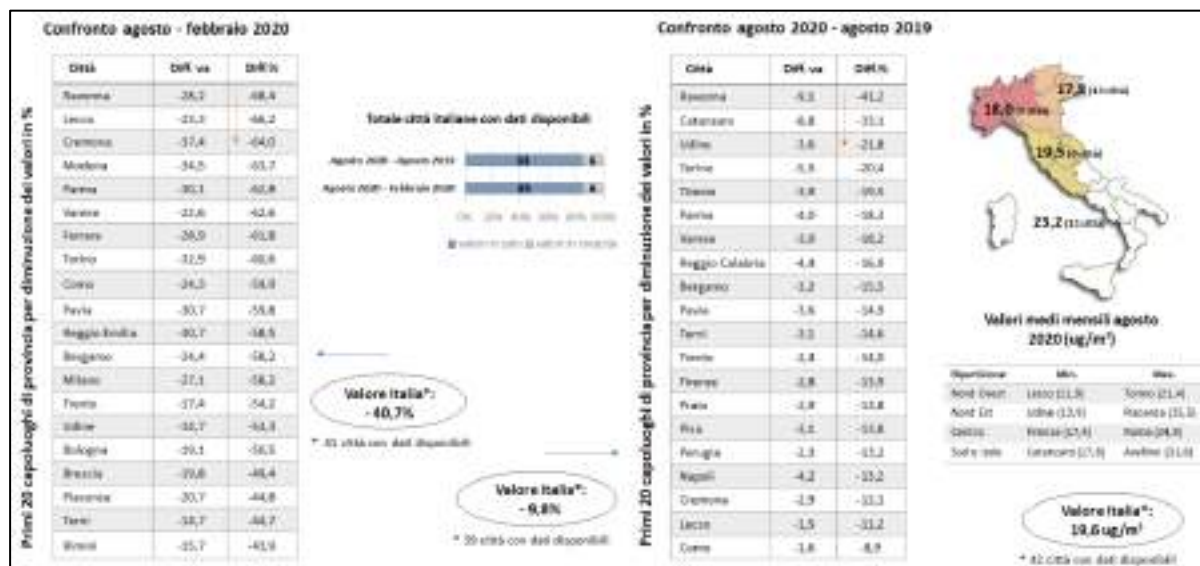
Confronto agosto - febbraio 2020

Primi 20 capoluoghi di provincia per diminuzione dei valori in %

| Città | Diff. va | Diff.% |
|---|---|---|
| Ravenna | -28,2 | -68,4 |
| Lecco | -23,3 | -66,2 |
| Cremona | -37,4 | -64,0 |
| Modena | -34,5 | -63,7 |
| Parma | -30,1 | -62,8 |
| Varese | -22,6 | -62,6 |
| Ferrara | -28,0 | -61,8 |
| Torino | -32,5 | -60,8 |
| Como | -24,3 | -58,9 |
| Pavia | -30,7 | -59,8 |
| Reggio Emilia | -30,7 | -58,5 |
| Bergamo | -24,4 | -58,2 |
| Milano | -27,1 | -58,2 |
| Trento | -17,4 | -54,2 |
| Udine | -16,7 | -54,3 |
| Bologna | -19,1 | -56,5 |
| Brescia | -19,8 | -46,4 |
| Piacenza | -20,7 | -44,8 |
| Terni | -18,7 | -44,7 |
| Rimini | -15,7 | -43,9 |

Totale città italiane con dati disponibili

Agosto 2020 - Agosto 2019
Agosto 2020 - Febbraio 2020

Valore Italia*: - 40,7%

* 81 città con dati disponibili

Valore Italia*: - 9,8%

* 39 città con dati disponibili

Confronto agosto 2020 - agosto 2019

Primi 20 capoluoghi di provincia per diminuzione dei valori in %

| Città | Diff. va | Diff.% |
|---|---|---|
| Ravenna | -9,5 | -41,2 |
| Catanzaro | -6,8 | -33,1 |
| Udine | -3,6 | -21,8 |
| Torino | -5,5 | -20,4 |
| Trieste | -3,8 | -20,6 |
| Parma | -4,0 | -18,3 |
| Varese | -2,8 | -18,2 |
| Reggio Calabria | -4,4 | -16,8 |
| Bergamo | -3,2 | -15,3 |
| Pavia | -3,6 | -14,9 |
| Terni | -3,1 | -14,6 |
| Trento | -3,4 | -14,8 |
| Firenze | -2,8 | -13,9 |
| Prato | -2,9 | -13,8 |
| Pisa | -3,1 | -13,8 |
| Perugia | -2,3 | -13,2 |
| Napoli | -4,2 | -13,2 |
| Cremona | -2,9 | -13,1 |
| Lecco | -1,5 | -11,2 |
| Como | -1,6 | -8,9 |

17,8 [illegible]
18,0 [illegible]
19,5 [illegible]
23,2 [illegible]

Valori medi mensili agosto 2020 (ug/m³)

| Ripartizione | Min. | Max. |
|---|---|---|
| Nord Ovest | Lecco (11,9) | Torino (21,4) |
| Nord Est | Udine (13,9) | Piacenza (25,3) |
| Centro | Firenze (17,4) | Roma (24,9) |
| Sud e Isole | Catanzaro (17,9) | Avellino (31,6) |

Valore Italia*: 19,6 ug/m³

* 82 città con dati disponibili